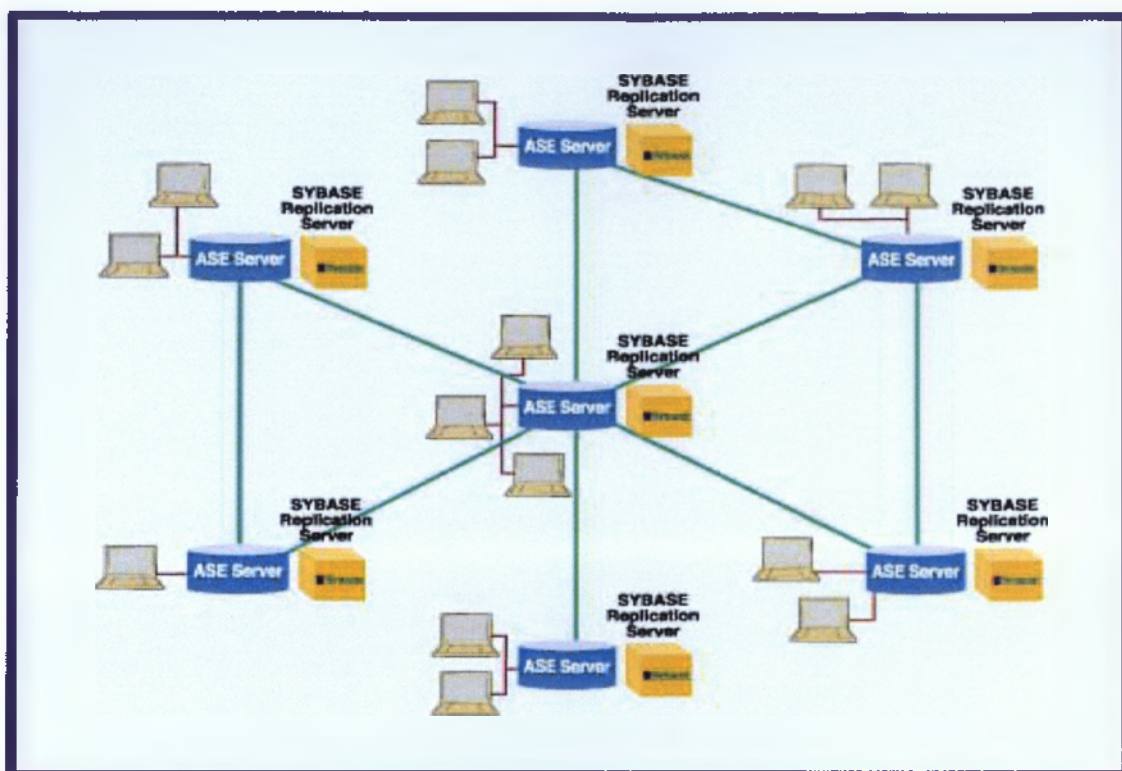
SYBASE Replication Server

ASE Server

SYBASE Replication Server

ASE Server

SYBASE Replication Server

ASE Server

SYBASE Replication Server

ASE Server

SYBASE Replication Server

ASE Server

SYBASE Replication Server

ASE Server

SYBASE Replication Server

ASE Server